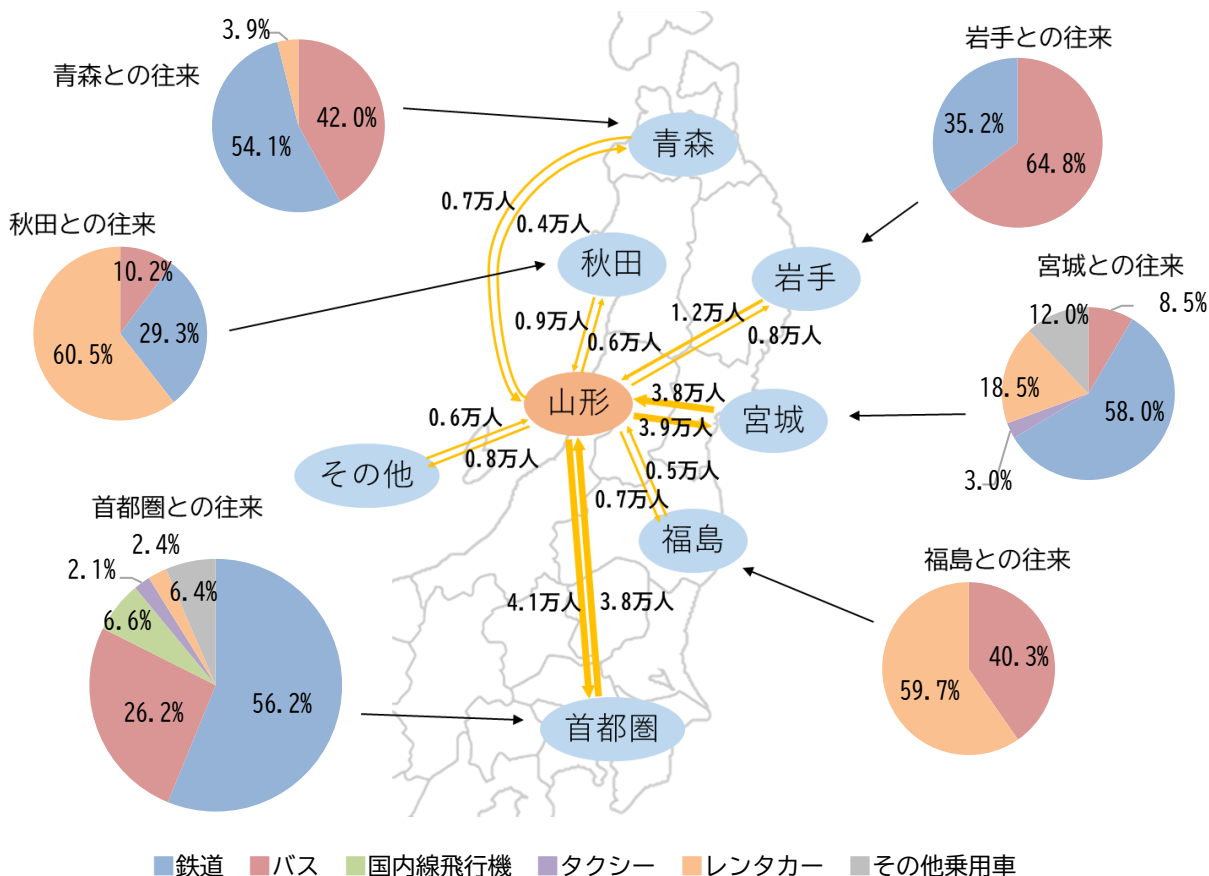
青森との往来
3.9%
42.0%
54.1%

秋田との往来
10.2%
29.3%
60.5%

岩手との往来
35.2%
64.8%

宮城との往来
12.0%
8.5%
18.5%
58.0%
3.0%

首都圏との往来
2.4%
2.1%
6.6%
6.4%
26.2%
56.2%

福島との往来
40.3%
59.7%

青森
秋田
岩手
山形
宮城
その他
福島
首都圏

0.7万人
0.4万人
0.9万人
0.6万人
1.2万人
0.8万人
3.8万人
3.9万人
0.6万人
0.8万人
0.5万人
0.7万人
4.1万人
3.8万人

鉄道 バス 国内線飛行機 タクシー レンタカー その他乗用車